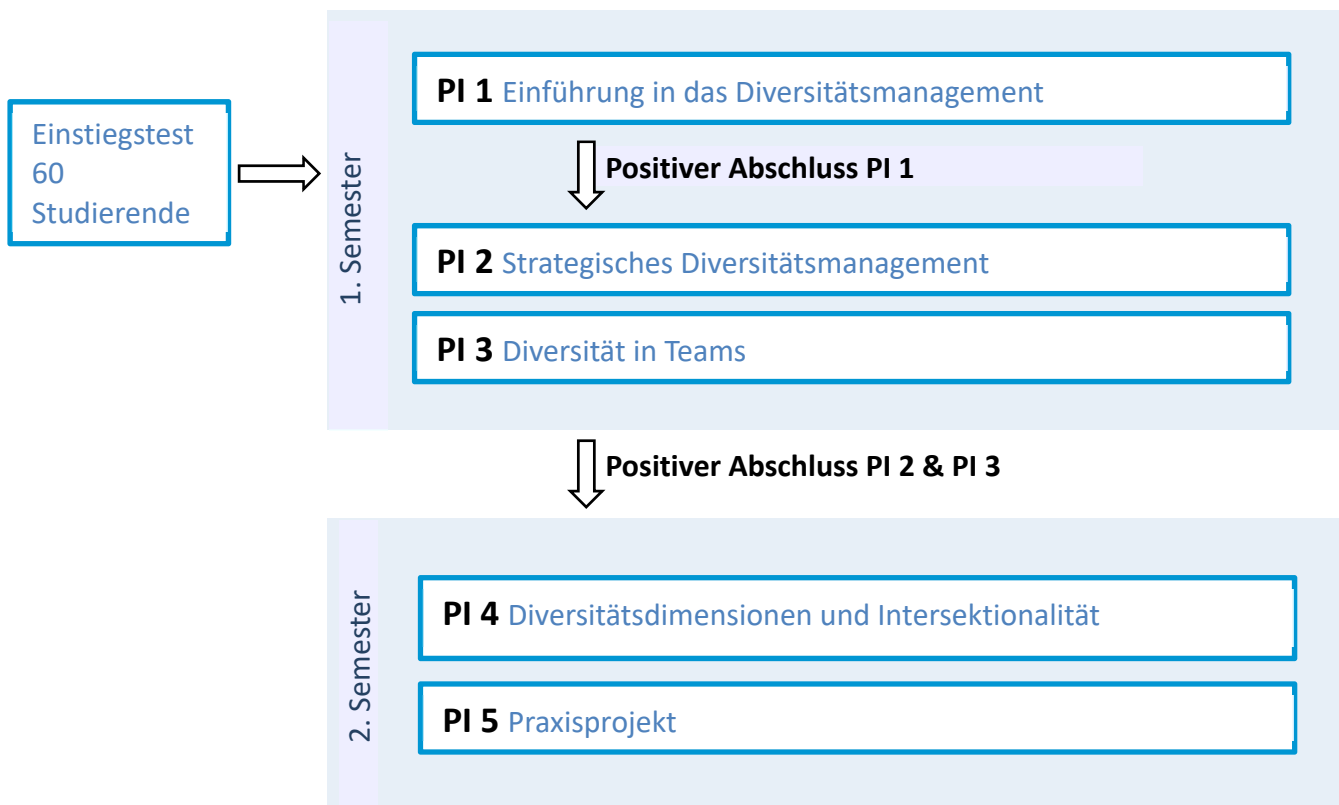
Einstiegstest
60
Studierende

1. Semester

PI 1 Einführung in das Diversitätsmanagement

Positiver Abschluss PI 1

PI 2 Strategisches Diversitätsmanagement

PI 3 Diversität in Teams

Positiver Abschluss PI 2 & PI 3

2. Semester

PI 4 Diversitätsdimensionen und Intersektionalität

PI 5 Praxisprojekt